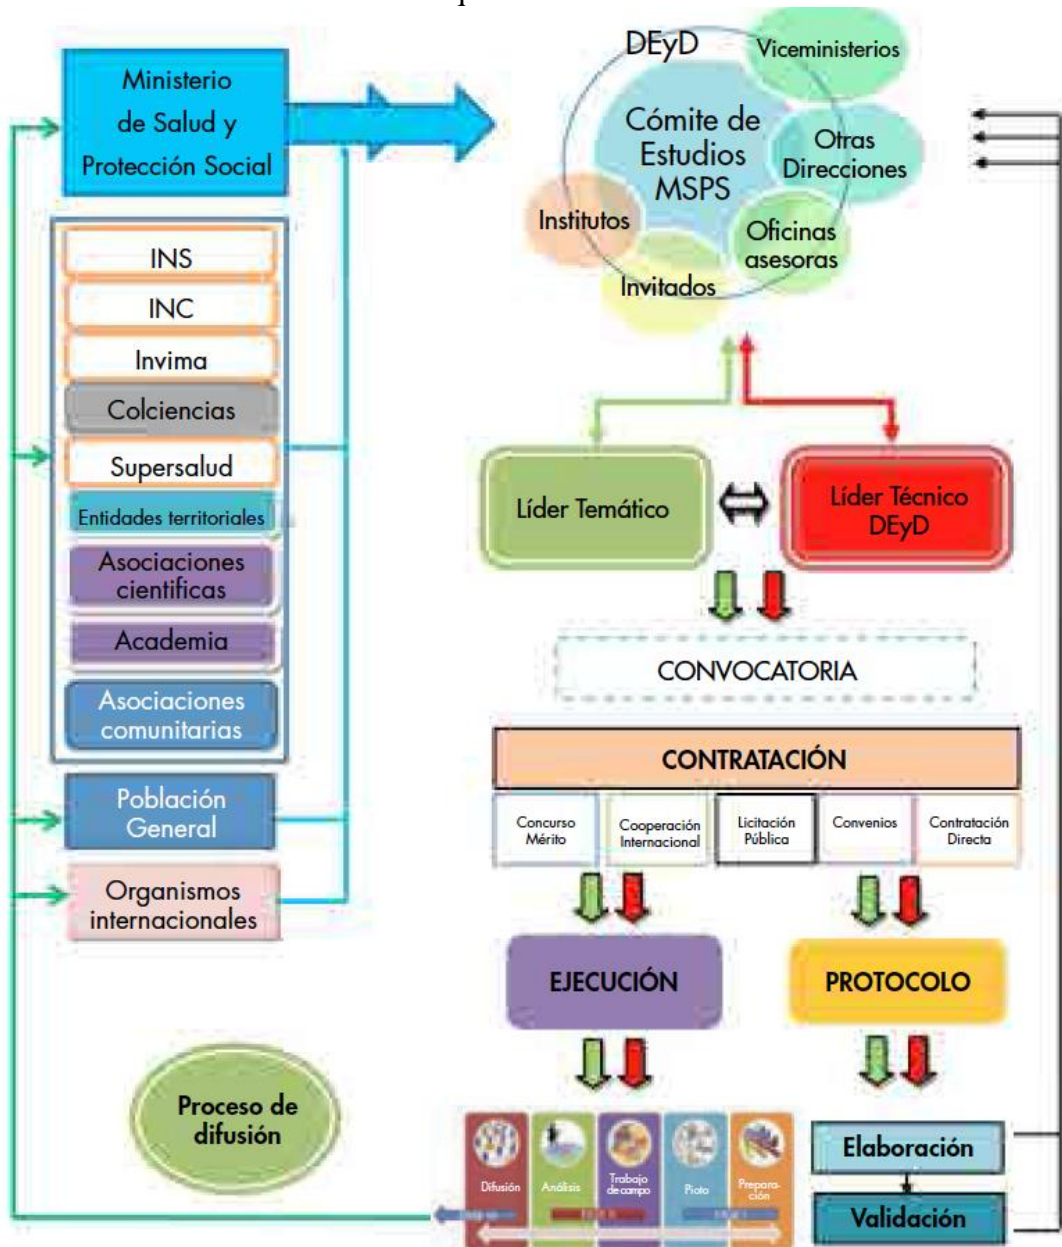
Ministerio de Salud y Protección Social

INS
INC
Invima
Colciencias
Supersalud
Entidades territoriales
Asociaciones cientificas
Academia
Asociaciones comunitarias

Población General

Organismos internacionales

DEyD
Viceministerios
Cómite de Estudios MSPS
Otras Direcciones
Institutos
Oficinas asesoras
Invitados

Líder Temático
Líder Técnico DEyD

CONVOCATORIA

CONTRATACIÓN

| Concurso Mérito | Cooperación Internacional | Licitación Pública | Convenios | Contratación Directa |
|---|---|---|---|---|

EJECUCIÓN

PROTOCOLO

Proceso de difusión

Difusión
Análisis
Trabajo de campo
Piloto
Preparación

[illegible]
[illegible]
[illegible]

Elaboración
Validación